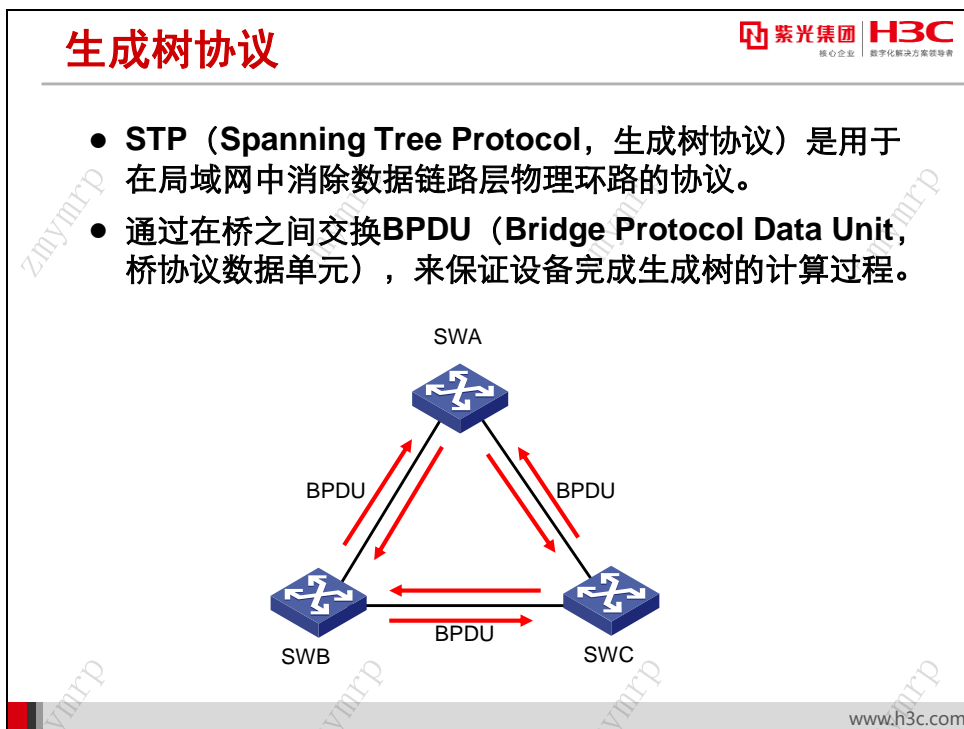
生成树协议

紫光集团 核心企业 | H3C 数字化解决方案领导者

- STP（Spanning Tree Protocol，生成树协议）是用于在局域网中消除数据链路层物理环路的协议。
- 通过在桥之间交换BPDU（Bridge Protocol Data Unit，桥协议数据单元），来保证设备完成生成树的计算过程。

SWA

BPDU

BPDU

SWB

BPDU

SWC

znymrp

www.h3c.com